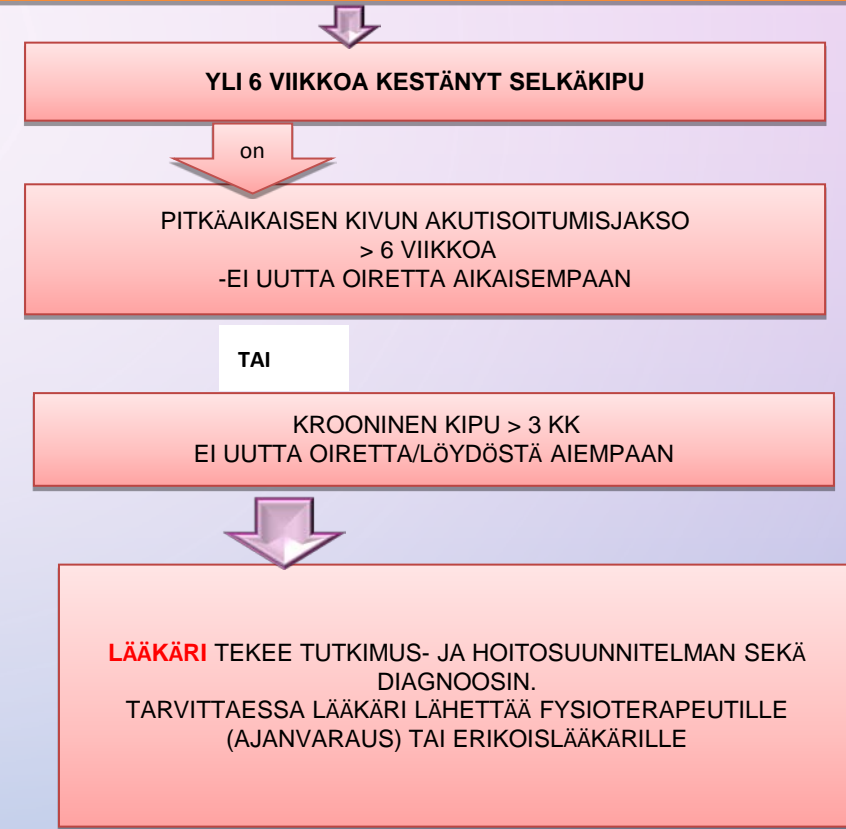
YLI 6 VIIKKOA KESTÄNYT SELKÄKIPU

on

PITKÄAIKAISEN KIVUN AKUTISOITUMISJAKSO
> 6 VIIKKOA
-EI UUTTA OIRETTA AIKAISEMPAAN

TAI

KROONINEN KIPU > 3 KK
EI UUTTA OIRETTA/LÖYDÖSTÄ AIEMPAAN

LÄÄKÄRI TEKEE TUTKIMUS- JA HOITOSUUNNITELMAN SEKÄ DIAGNOOSIN.
TARVITTAESSA LÄÄKÄRI LÄHETTÄÄ FYSIOTERAPEUTILLE (AJANVARAUS) TAI ERIKOISLÄÄKÄRILLE